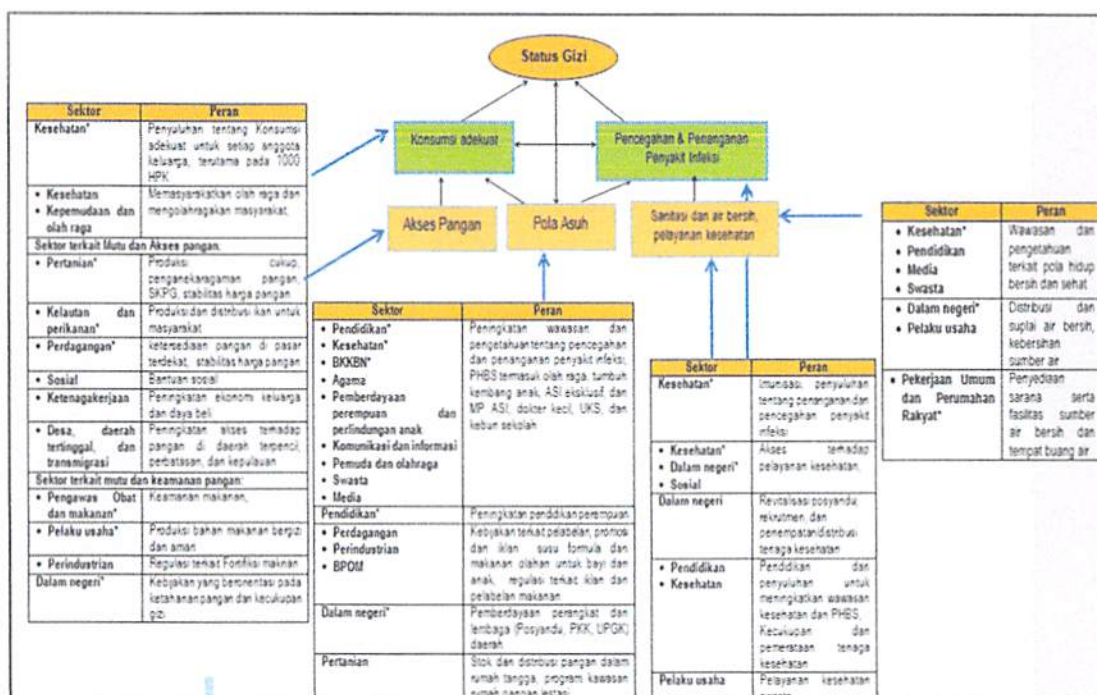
Status Gizi

Konsumsi adekuat

Pencegahan & Penanganan Penyakit Infeksi

Akses Pangan

Pola Asuh

Sanitasi dan air bersih, pelayanan kesehatan

| Sektor | Peran |
|---|---|
| Kesehatan* | Penyuluhan tentang Konsumsi adekuat untuk setiap anggota keluarga, terutama pada 1000 HPK |
| • Kesehatan • Kepemudaan dan olah raga | Memasyarakatkan olah raga dan mengolahragakan masyarakat. |
| Sektor terkait Mutu dan Akses pangan. | |
| • Pertanian* | Produksi cukup, penganekaragaman pangan, SKPG, stabilitas harga pangan |
| • Kelautan dan perikanan* | Produksi dan distribusi ikan untuk masyarakat |
| • Perdagangan* | ketersediaan pangan di pasar terdekat, stabilitas harga pangan |
| • Sosial | Bantuan sosial |
| • Ketenagakerjaan | Peningkatan ekonomi keluarga dan daya beli |
| • Desa, daerah tertinggal, dan transmigrasi | Peningkatan akses terhadap pangan di daerah terpencil, perbatasan, dan kepulauan |
| Sektor terkait mutu dan keamanan pangan: | |
| • Pengawas Obat dan makanan* | Keamanan makanan. |
| • Pelaku usaha* | Produksi bahan makanan bergizi dan aman |
| • Perindustrian | Regulasi terkait Fortifikasi makanan |
| Dalam negeri* | Kebijakan yang berorientasi pada ketahanan pangan dan kecukupan gizi. |

| Sektor | Peran |
|---|---|
| • Pendidikan* • Kesehatan* • BKKBN* • Agama • Pemberdayaan perempuan dan perlindungan anak • Komunikasi dan informasi • Pemuda dan olahraga • Swasta • Media | Peningkatan wawasan dan pengetahuan tentang pencegahan dan penanganan penyakit infeksi; PHBS termasuk olah raga, tumbuh kembang anak, ASI eksklusif, dan MP ASI, dokter kecil, UKS, dan kebun sekolah |
| Pendidikan* | Peningkatan pendidikan perempuan |
| • Perdagangan • Perindustrian • BPOM | Kebijakan terkait pelabelan, promosi dan iklan susu formula dan makanan olahan untuk bayi dan anak, regulasi terkait iklan dan pelabelan makanan |
| Dalam negeri* | Pemberdayaan perangkat dan lembaga (Posyandu, PKK, LPGK) daerah |
| Pertanian | Stok dan distribusi pangan dalam rumah tangga, program kawasan rumah pangan lestari |

| Sektor | Peran |
|---|---|
| Kesehatan* | Imunisasi, penyuluhan tentang penanganan dan pencegahan penyakit infeksi |
| • Kesehatan* • Dalam negeri* • Sosial | Akses terhadap pelayanan kesehatan. |
| Dalam negeri | Revitalisasi posyandu; rekrutmen, dan penempatan/distribusi tenaga kesehatan |
| • Pendidikan • Kesehatan | Pendidikan dan penyuluhan untuk meningkatkan wawasan kesehatan dan PHBS. Kecukupan dan pemerataan tenaga kesehatan |
| Pelaku usaha | Pelayanan kesehatan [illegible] |

| Sektor | Peran |
|---|---|
| • Kesehatan* • Pendidikan • Media • Swasta | Wawasan dan pengetahuan terkait pola hidup bersih dan sehat |
| • Dalam negeri* • Pelaku usaha | Distribusi dan suplai air bersih, kebersihan sumber air |
| • Pekerjaan Umum dan Perumahan Rakyat* | Penyediaan sarana serta fasilitas sumber air bersih dan tempat buang air |